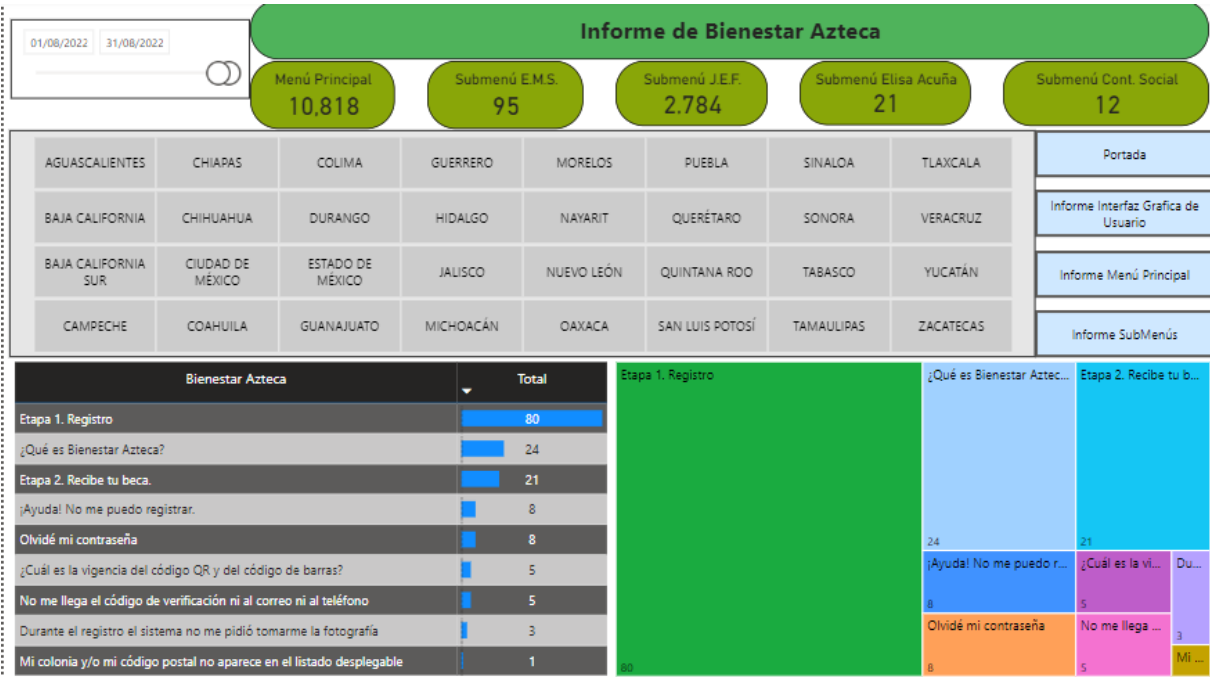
01/08/2022 31/08/2022

Informe de Bienestar Azteca

Menú Principal
10,818

Submenú E.M.S.
95

Submenú J.E.F.
2,784

Submenú Elisa Acuña
21

Submenú Cont. Social
12

| AGUASCALIENTES | CHIAPAS | COLIMA | GUERRERO | MORELOS | PUEBLA | SINALOA | TLAXCALA |
|---|---|---|---|---|---|---|---|
| BAJA CALIFORNIA | CHIHUAHUA | DURANGO | HIDALGO | NAYARIT | QUERÉTARO | SONORA | VERACRUZ |
| BAJA CALIFORNIA SUR | CIUDAD DE MÉXICO | ESTADO DE MÉXICO | JALISCO | NUEVO LEÓN | QUINTANA ROO | TABASCO | YUCATÁN |
| CAMPECHE | COAHUILA | GUANAJUATO | MICHOACÁN | OAXACA | SAN LUIS POTOSÍ | TAMAULIPAS | ZACATECAS |

Portada

Informe Interfaz Grafica de Usuario

Informe Menú Principal

Informe SubMenús

| Bienestar Azteca | Total |
|---|---|
| Etapa 1. Registro | 80 |
| ¿Qué es Bienestar Azteca? | 24 |
| Etapa 2. Recibe tu beca. | 21 |
| ¡Ayuda! No me puedo registrar. | 8 |
| Olvidé mi contraseña | 8 |
| ¿Cuál es la vigencia del código QR y del código de barras? | 5 |
| No me llega el código de verificación ni al correo ni al teléfono | 5 |
| Durante el registro el sistema no me pidió tomarme la fotografía | 3 |
| Mi colonia y/o mi código postal no aparece en el listado desplegable | 1 |

Etapa 1. Registro
80

¿Qué es Bienestar Aztec...
24

Etapa 2. Recibe tu b...
21

¡Ayuda! No me puedo r...
8

¿Cuál es la vi...
5

Du...
3

Olvidé mi contraseña
8

No me llega ...
5

Mi ...